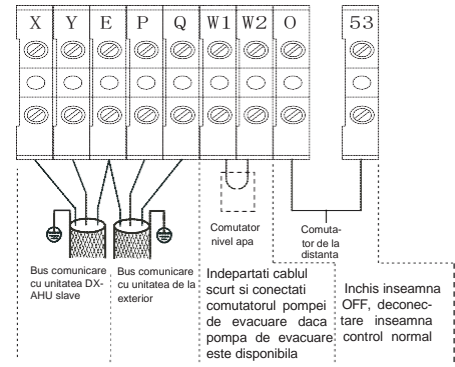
X Y E P Q W1 W2 O 53

Bus comunicare cu unitatea DX-AHU slave

Bus comunicare cu unitatea de la exterior

Comutator nivel apa

Comutator de la distanta

Indepartati cablul scurt si conectati comutatorul pompei de evacuare daca pompa de evacuare este disponibila

Inchis inseamna OFF, deconectare inseamna control normal